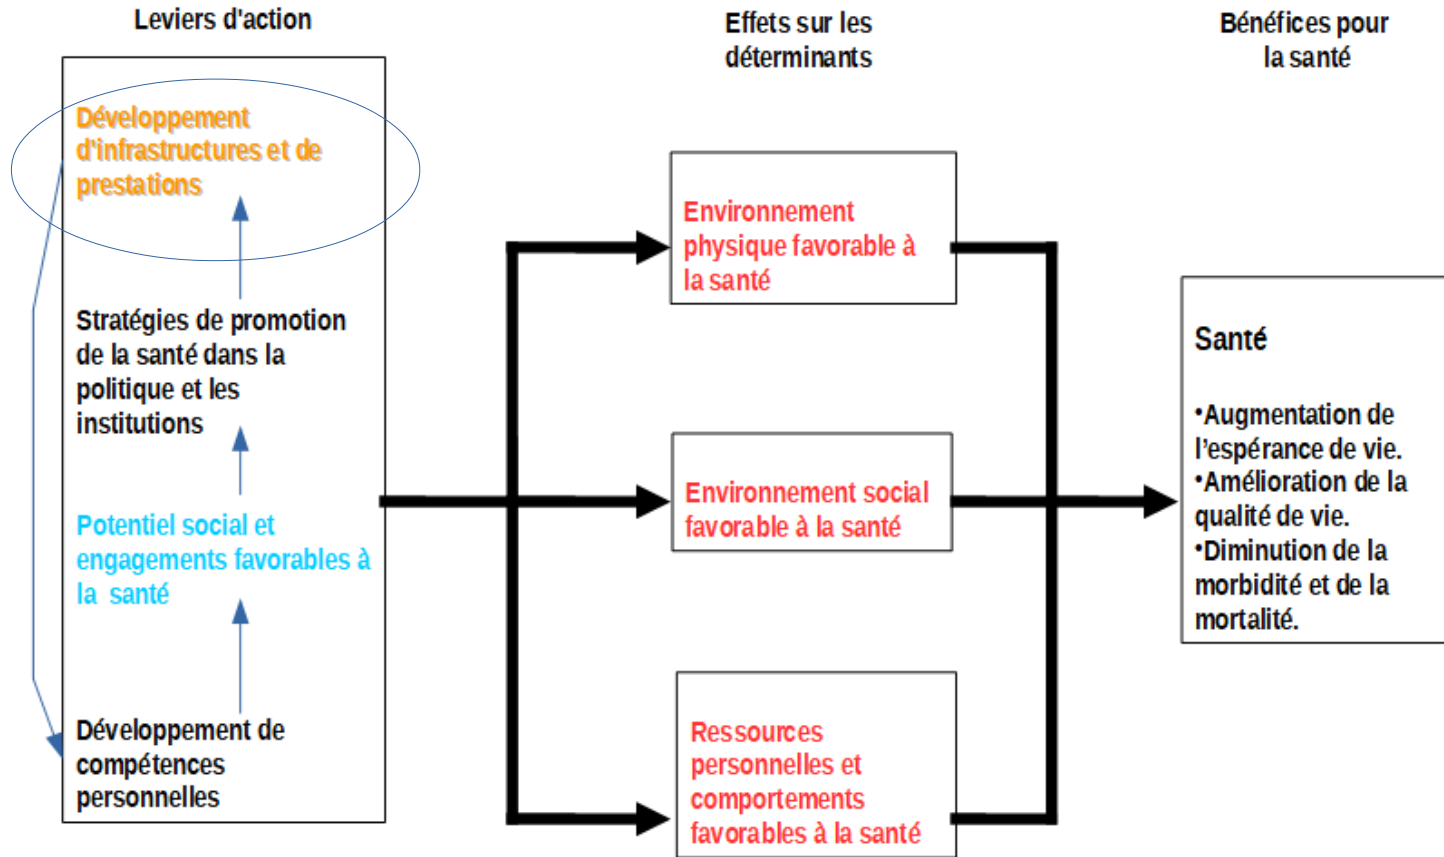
Leviers d'action

Effets sur les déterminants

Bénéfices pour la santé

Développement d'infrastructures et de prestations

Stratégies de promotion de la santé dans la politique et les institutions

Potentiel social et engagements favorables à la santé

Développement de compétences personnelles

Environnement physique favorable à la santé

Environnement social favorable à la santé

Ressources personnelles et comportements favorables à la santé

Santé

•Augmentation de l'espérance de vie.
•Amélioration de la qualité de vie.
•Diminution de la morbidité et de la mortalité.